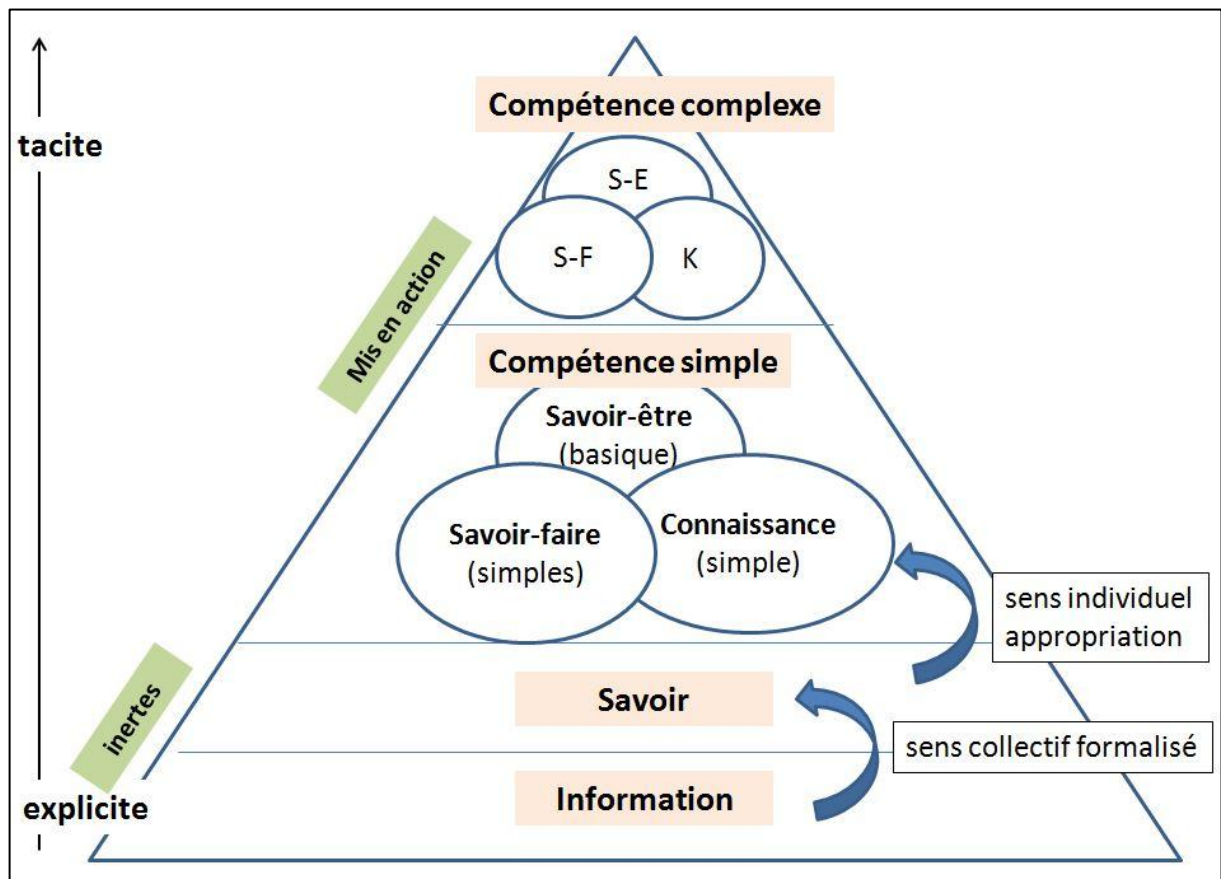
tacite

Compétence complexe

S-E

S-F

K

Mis en action

Compétence simple

Savoir-être (basique)

Savoir-faire (simples)

Connaissance (simple)

sens individuel appropriation

inertes

Savoir

sens collectif formalisé

explicite

Information